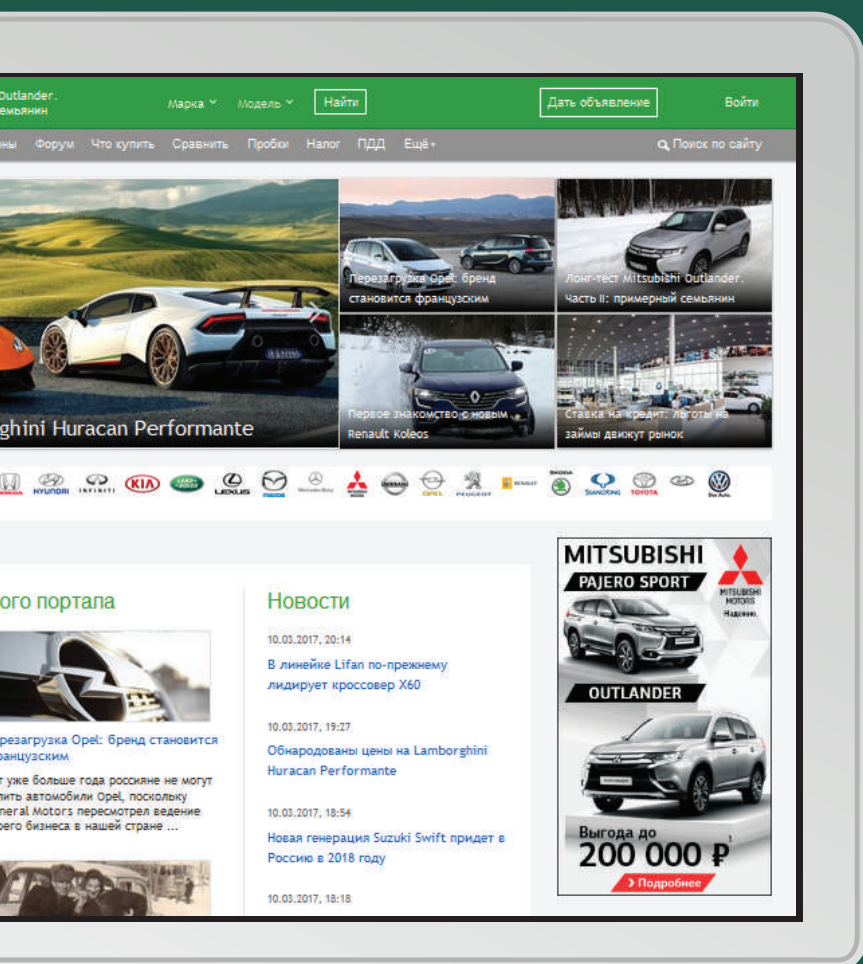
Outlander. семьянин

Марка ˅ Модель ˅ Найти

Дать объявление

Войти

ны Форум Что купить Сравнить Пробки Налог ПДД Ещё ▾

Поиск по сайту

ghini Huracan Performante

Перезагрузка Opel: бренд становится французским

Лонг-тест Mitsubishi Outlander. Часть II: примерный семьянин

Первое знакомство с новым Renault Koleos

Ставка на кредит: льготы на займы движут рынок

HYUNDAI INFINITI KIA LAND ROVER LEXUS MAZDA Mercedes-Benz MITSUBISHI NISSAN OPEL PEUGEOT RENAULT SKODA SSANGYONG TOYOTA VW

ого портала

Перезагрузка Opel: бренд становится французским

т уже больше года россияне не могут пить автомобили Opel, поскольку General Motors пересмотрел ведение его бизнеса в нашей стране ...

Новости

10.03.2017, 20:14
В линейке Lifan по-прежнему лидирует кроссовер X60

10.03.2017, 19:27
Обнародованы цены на Lamborghini Huracan Performante

10.03.2017, 18:54
Новая генерация Suzuki Swift придет в Россию в 2018 году

10.03.2017, 18:18

MITSUBISHI
PAJERO SPORT
MITSUBISHI MOTORS
Надежно.
OUTLANDER
Выгода до
200 000 ₽
› Подробнее